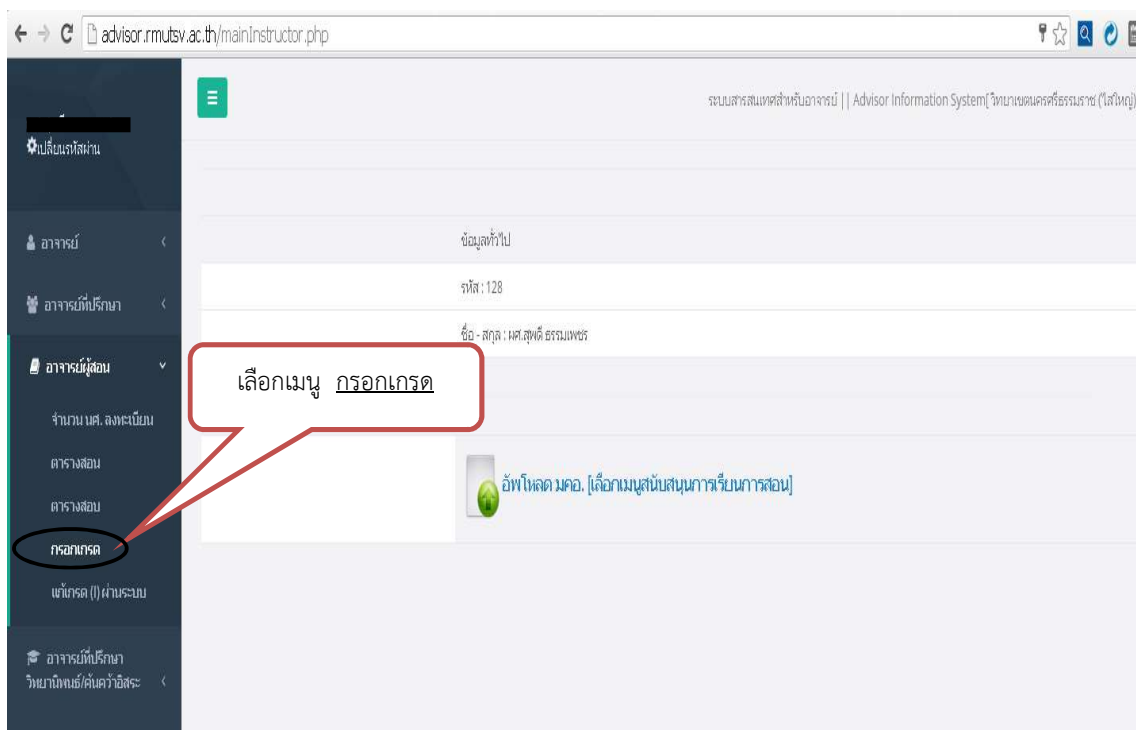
advisor.rmutsv.ac.th/mainInstructor.php

ระบบสารสนเทศสำหรับอาจารย์ || Advisor Information System(วิทยาเขตนครศรีธรรมราช (ไสใหญ่)

เปลี่ยนรหัสผ่าน

อาจารย์

อาจารย์ที่ปรึกษา

อาจารย์ผู้สอน

จำนวน นศ. ลงทะเบียน

ตารางสอน

ตารางสอน

กรอกเกรด

แก้เกรด (I) ผ่านระบบ

อาจารย์ที่ปรึกษา วิทยานิพนธ์/ค้นคว้าอิสระ

ข้อมูลทั่วไป

รหัส : 128

ชื่อ - สกุล : ผศ.สุพดี ธรรมเพชร

เลือกเมนู กรอกเกรด

อัพโหลด มคอ. [เลือกเมนูสนับสนุนการเรียนการสอน]